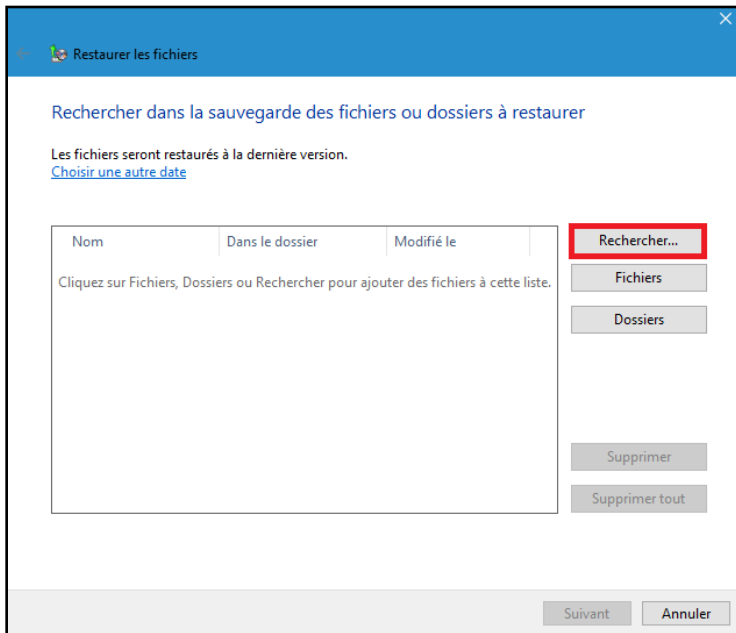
Restaurer les fichiers

Rechercher dans la sauvegarde des fichiers ou dossiers à restaurer

Les fichiers seront restaurés à la dernière version.
Choisir une autre date

| Nom | Dans le dossier | Modifié le |
|---|---|---|

Cliquez sur Fichiers, Dossiers ou Rechercher pour ajouter des fichiers à cette liste.

Rechercher...
Fichiers
Dossiers
Supprimer
Supprimer tout

Suivant
Annuler